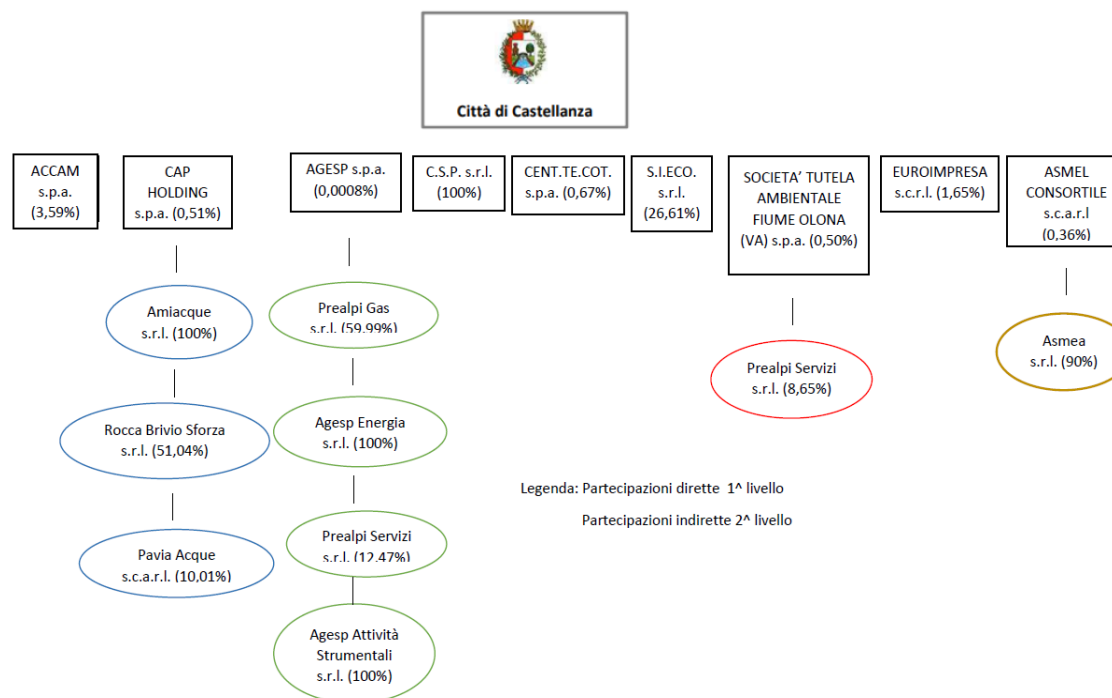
Città di Castellanza

ACCAM s.p.a. (3,59%)

CAP HOLDING s.p.a. (0,51%)

AGESP s.p.a. (0,0008%)

C.S.P. s.r.l. (100%)

CENT.TE.COT. s.p.a. (0,67%)

S.I.ECO. s.r.l. (26,61%)

SOCIETA' TUTELA AMBIENTALE FIUME OLONA (VA) s.p.a. (0,50%)

EUROIMPRESA s.c.r.l. (1,65%)

ASMEL CONSORTILE s.c.a.r.l (0,36%)

Amiacque s.r.l. (100%)

Rocca Brivio Sforza s.r.l. (51,04%)

Pavia Acque s.c.a.r.l. (10,01%)

Prealpi Gas s.r.l. (59,99%)

Agesp Energia s.r.l. (100%)

Prealpi Servizi s.r.l. (12,47%)

Agesp Attività Strumentali s.r.l. (100%)

Prealpi Servizi s.r.l. (8,65%)

Asmea s.r.l. (90%)

Legenda: Partecipazioni dirette 1^ livello

Partecipazioni indirette 2^ livello